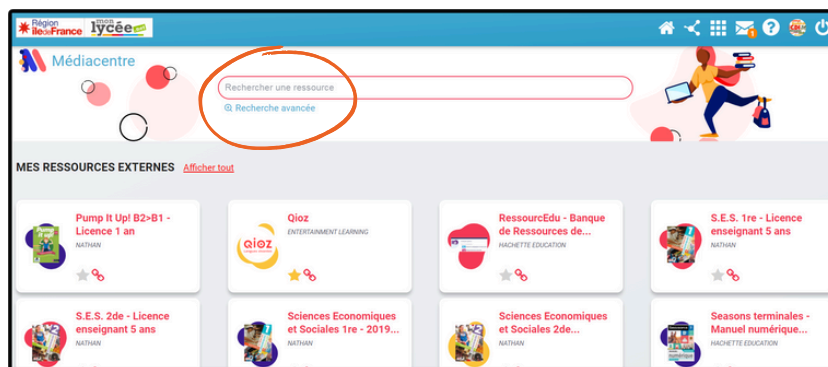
Région îledeFrance mon lycée.net

Médiacentre

Rechercher une ressource

Recherche avancée

MES RESSOURCES EXTERNES Afficher tout

Pump It Up! B2>B1 - Licence 1 an
NATHAN

Qioz
ENTERTAINMENT LEARNING

RessourcEdu - Banque de Ressources de...
HACHETTE EDUCATION

S.E.S. 1re - Licence enseignant 5 ans
NATHAN

S.E.S. 2de - Licence enseignant 5 ans
NATHAN

Sciences Economiques et Sociales 1re - 2019...
NATHAN

Sciences Economiques et Sociales 2de...
NATHAN

Seasons terminales - Manuel numérique...
HACHETTE EDUCATION